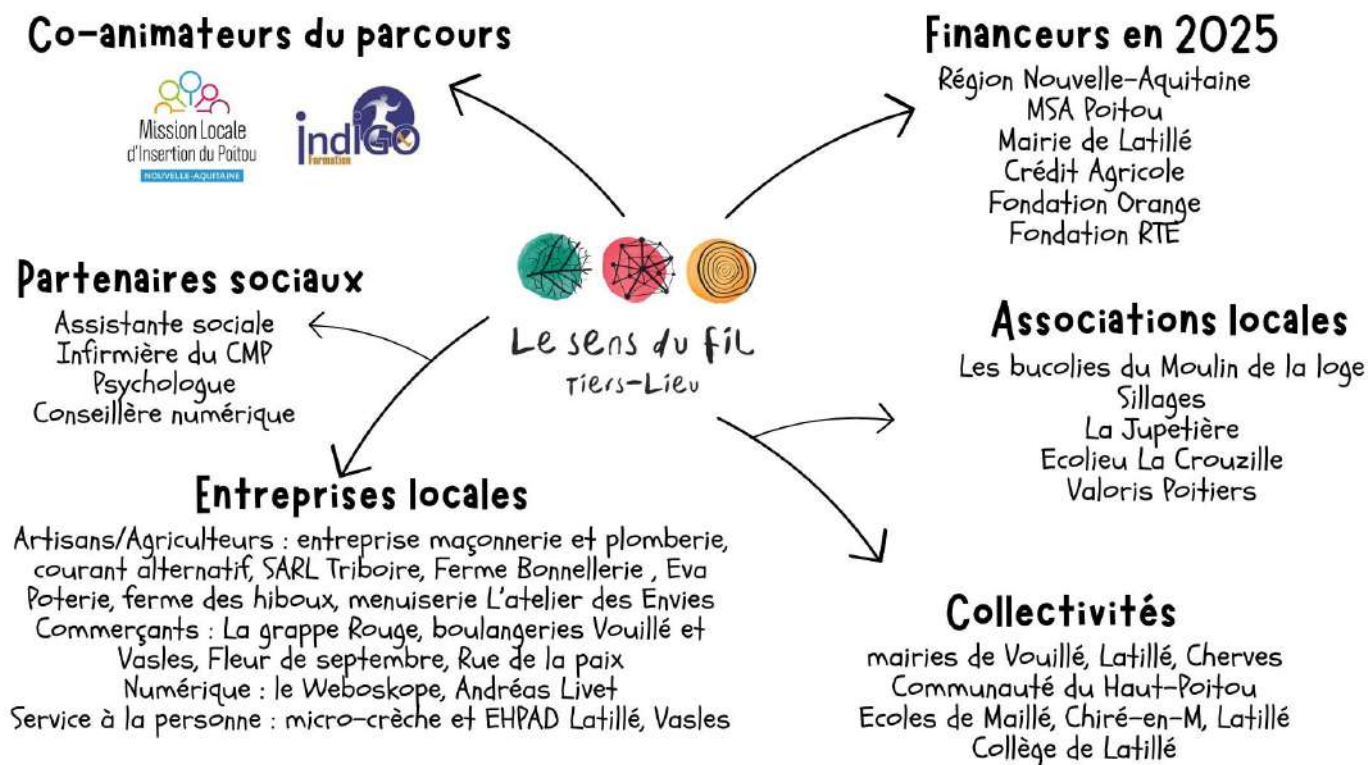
Co-animateurs du parcours

Mission Locale d'Insertion du Poitou
NOUVELLE-AQUITAINE

indiGO Formation

Financeurs en 2025
Région Nouvelle-Aquitaine
MSA Poitou
Mairie de Latillé
Crédit Agricole
Fondation Orange
Fondation RTE

Partenaires sociaux
Assistante sociale
Infirmière du CMP
Psychologue
Conseillère numérique

Le sens du fil
Tiers-Lieu

Associations locales
Les bucolies du Moulin de la loge
Sillages
La Jupetière
Ecolieu La Crouzille
Valoris Poitiers

Entreprises locales
Artisans/Agriculteurs : entreprise maçonnerie et plomberie, courant alternatif, SARL Triboire, Ferme Bonnellerie , Eva Poterie, ferme des hiboux, menuiserie L'atelier des Envies
Commerçants : La grappe Rouge, boulangeries Vouillé et Vasles, Fleur de septembre, Rue de la paix
Numérique : le Weboskope, Andréas Livet
Service à la personne : micro-crèche et EHPAD Latillé, Vasles

Collectivités
mairies de Vouillé, Latillé, Cherves
Communauté du Haut-Poitou
Ecoles de Maillé, Chiré-en-M, Latillé
Collège de Latillé